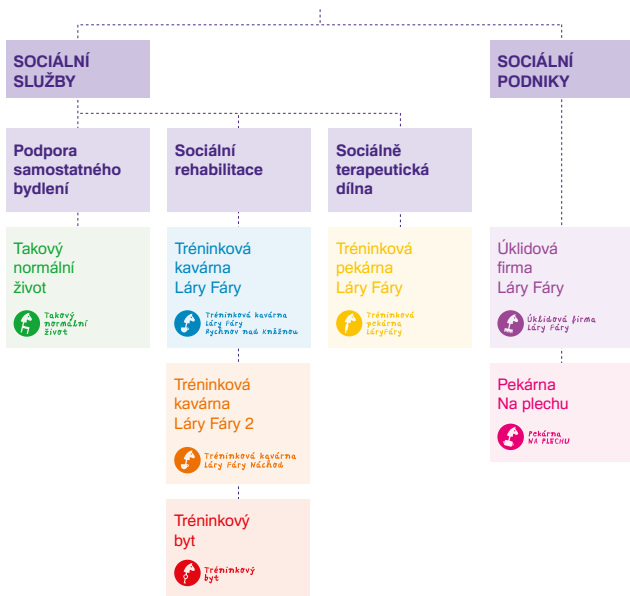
SOCIÁLNÍ SLUŽBY

SOCIÁLNÍ PODNIKY

Podpora samostatného bydlení

Sociální rehabilitace

Sociálně terapeutická dílna

Takový normální život

Takový normální život

Tréninková kavárna Láry Fáry

Tréninková kavárna Láry Fáry Rychnov nad Kněžnou

Tréninková pekárna Láry Fáry

Tréninková pekárna LáryFáry

Úklidová firma Láry Fáry

Úklidová firma Láry Fáry

Tréninková kavárna Láry Fáry 2

Tréninková kavárna Láry Fáry Náchod

Pekárna Na plechu

Pekárna NA PLECHU

Tréninkový byt

Tréninkový byt